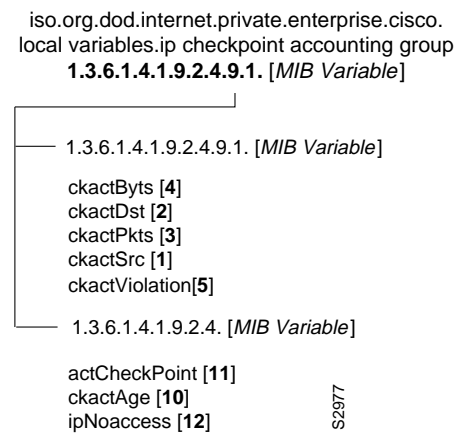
iso.org.dod.internet.private.enterprise.cisco. local variables.ip checkpoint accounting group
**1.3.6.1.4.1.9.2.4.9.1.** [*MIB Variable*]

1.3.6.1.4.1.9.2.4.9.1. [*MIB Variable*]

ckactByts [**4**]
ckactDst [**2**]
ckactPkts [**3**]
ckactSrc [**1**]
ckactViolation[**5**]

1.3.6.1.4.1.9.2.4. [*MIB Variable*]

actCheckPoint [**11**]
ckactAge [**10**]
ipNoaccess [**12**]

S2977